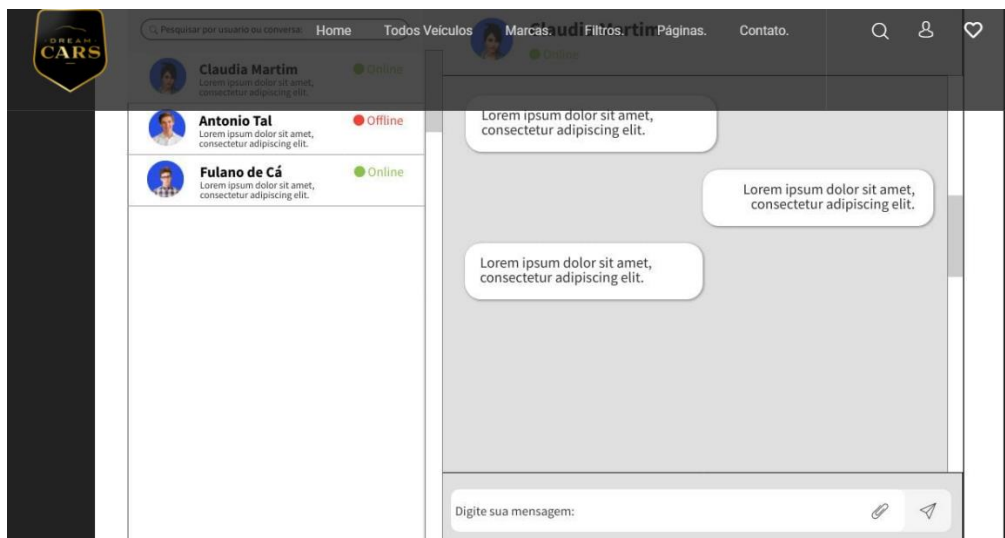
DREAM CARS

Pesquisar por usuario ou conversa

Home Todos Veículos Marcas. Filtros. Páginas. Contato.

Claudia Martim
Online

Claudia Martim
Lorem ipsum dolor sit amet, consectetur adipiscing elit.
Online

Antonio Tal
Lorem ipsum dolor sit amet, consectetur adipiscing elit.
Offline

Fulano de Cá
Lorem ipsum dolor sit amet, consectetur adipiscing elit.
Online

Lorem ipsum dolor sit amet, consectetur adipiscing elit.

Lorem ipsum dolor sit amet, consectetur adipiscing elit.

Lorem ipsum dolor sit amet, consectetur adipiscing elit.

Digite sua mensagem: